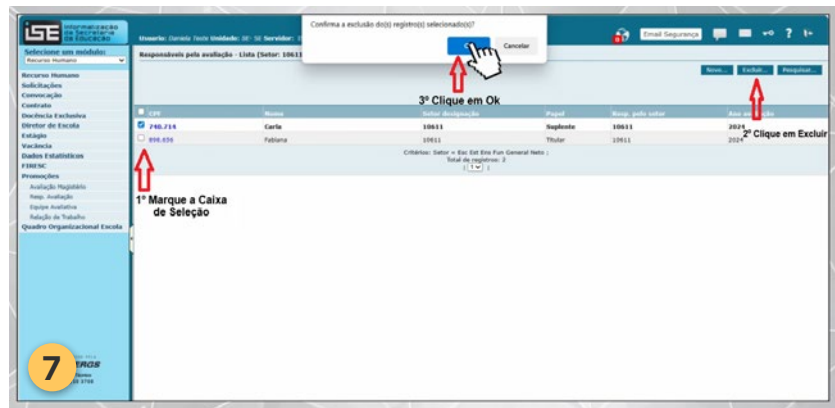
iSE Informatização da Secretaria da Educação

Usuario: Daniela Teste Unidade: SE- SE Servidor:

Confirma a exclusão do(s) registro(s) selecionado(s)?

Cancelar

Email Segurança

Selecione um módulo:
Recurso Humano

Recurso Humano
Solicitações
Convocação
Contrato
Docência Exclusiva
Diretor de Escola
Estágio
Vacância
Dados Estatísticos
FIRESC
Promoções
Avaliação Magistério
Resp. Avaliação
Equipe Avaliativa
Relação de Trabalho
Quadro Organizacional Escola

Responsáveis pela avaliação - Lista (Setor: 10611

Novo... Excluir... Pesquisar...

3º Clique em Ok

| | CPF | Nome | Setor designação | Papel | Resp. pelo setor | Ano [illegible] |
|---|---|---|---|---|---|---|
| ☑ | 740.714 | Carla | 10611 | Suplente | 10611 | 2024 |
| ☐ | 898.650 | Fabiana | 10611 | Titular | 10611 | 2024 |

2º Clique em Excluir

Critérios: Setor = Esc Est Ens Fun General Neto ;
Total de registros: 2
[ 1 ]

1º Marque a Caixa de Seleção

7

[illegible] ERGS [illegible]